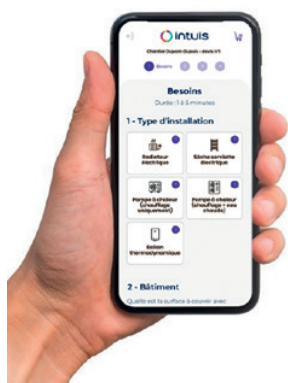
intuis

Chantier Dupont-Dupont - devis n°1

Besoins

Besoins

Durée : 3 à 5 minutes

1 - Type d'installation

Radiateur électrique

Sèche-serviette électrique

Pompe à chaleur (chauffage uniquement)

Pompe à chaleur (chauffage + eau chaude)

Ballon thermodynamique

2 - Bâtiment

Quelle est la surface à couvrir avec